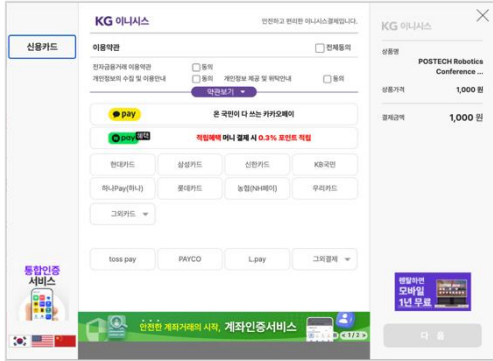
신용카드

KG 이니시스

안전하고 편리한 이니시스결제입니다.

이용약관

전체동의

전자금융거래 이용약관 동의

개인정보의 수집 및 이용안내 동의

개인정보 제공 및 위탁안내 동의

약관보기

pay 온 국민이 다 쓰는 카카오페이

pay 적립혜택 머니 결제 시 0.3% 포인트 적립

현대카드 삼성카드 신한카드 KB국민

하나Pay(하나) 롯데카드 농협(NH페이) 우리카드

그외카드

toss pay PAYCO L.pay 그외결제

통합인증 서비스

안전한 계좌거래의 시작, 계좌인증서비스

< 1/2 >

KG 이니시스

상품명 POSTECH Robotics Conference ...

상품가격 1,000 원

결제금액 1,000 원

모바일 1년 무료

다 음